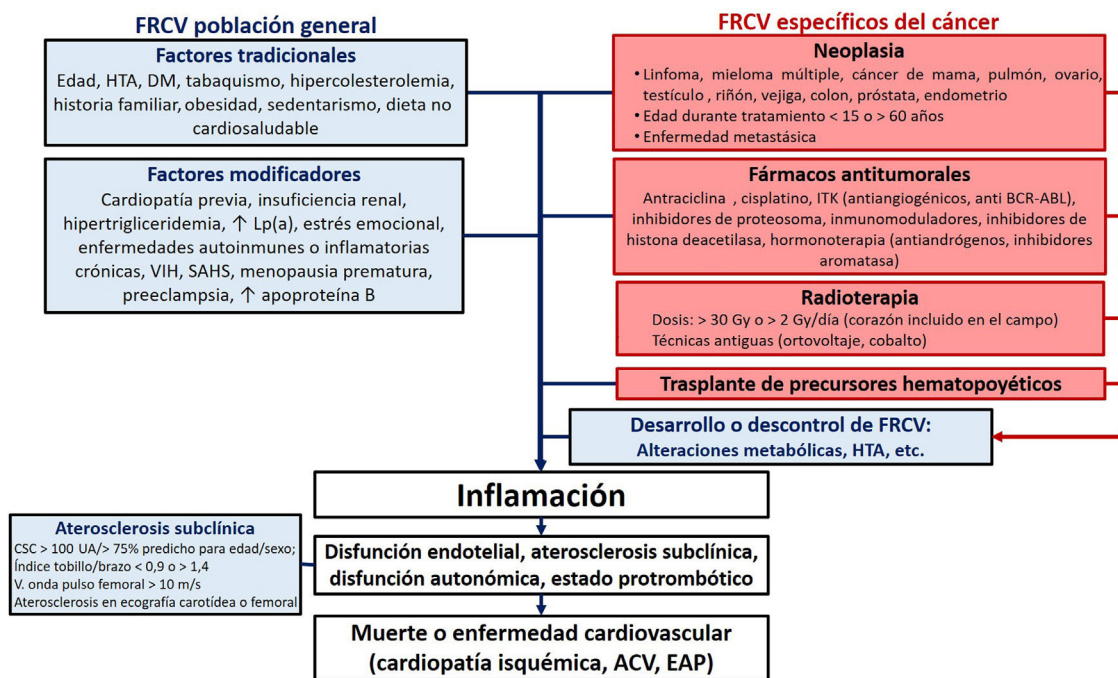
FRCV población general

Factores tradicionales
Edad, HTA, DM, tabaquismo, hipercolesterolemia, historia familiar, obesidad, sedentarismo, dieta no cardiosaludable

Factores modificadores
Cardiopatía previa, insuficiencia renal, hipertrigliceridemia, ↑ Lp(a), estrés emocional, enfermedades autoinmunes o inflamatorias crónicas, VIH, SAHS, menopausia prematura, preeclampsia, ↑ apoproteína B

FRCV específicos del cáncer

Neoplasia
• Linfoma, mieloma múltiple, cáncer de mama, pulmón, ovario, testículo , riñón, vejiga, colon, próstata, endometrio
• Edad durante tratamiento < 15 o > 60 años
• Enfermedad metastásica

Fármacos antitumorales
Antraciclina , cisplatino, ITK (antiangiogénicos, anti BCR-ABL), inhibidores de proteosoma, inmunomoduladores, inhibidores de histona deacetilasa, hormonoterapia (antiandrógenos, inhibidores aromatasa)

Radioterapia
Dosis: > 30 Gy o > 2 Gy/día (corazón incluido en el campo)
Técnicas antiguas (ortovoltaje, cobalto)

Trasplante de precursores hematopoyéticos

Desarrollo o descontrol de FRCV:
Alteraciones metabólicas, HTA, etc.

Inflamación

Aterosclerosis subclínica
CSC > 100 UA/> 75% predicho para edad/sexo;
Índice tobillo/brazo < 0,9 o > 1,4
V. onda pulso femoral > 10 m/s
Aterosclerosis en ecografía carotídea o femoral

Disfunción endotelial, aterosclerosis subclínica, disfunción autonómica, estado protrombótico

Muerte o enfermedad cardiovascular (cardiopatía isquémica, ACV, EAP)